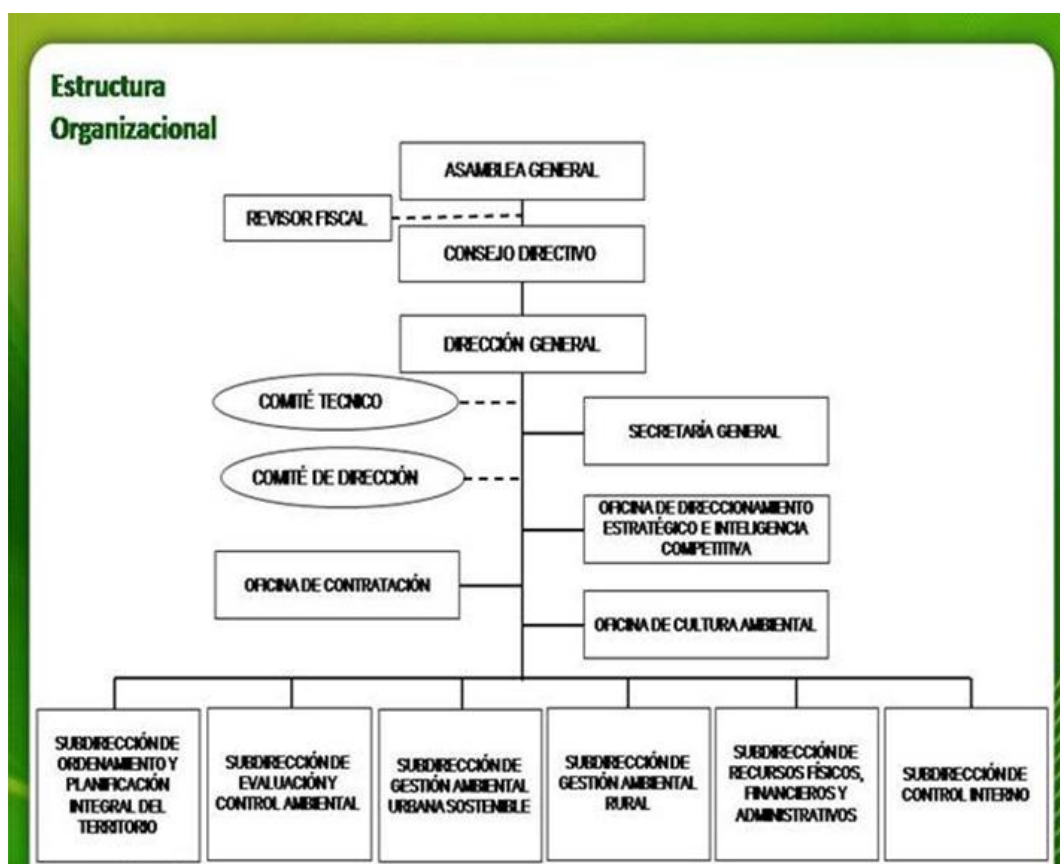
Estructura
Organizacional

ASAMBLEA GENERAL

REVISOR FISCAL

CONSEJO DIRECTIVO

DIRECCIÓN GENERAL

COMITÉ TECNICO

SECRETARÍA GENERAL

COMITÉ DE DIRECCIÓN

OFICINA DE DIRECCIONAMIENTO ESTRATÉGICO E INTELIGENCIA COMPETITIVA

OFICINA DE CONTRATACIÓN

OFICINA DE CULTURA AMBIENTAL

SUBDIRECCIÓN DE ORDENAMIENTO Y PLANIFICACIÓN INTEGRAL DEL TERRITORIO

SUBDIRECCIÓN DE EVALUACIÓN Y CONTROL AMBIENTAL

SUBDIRECCIÓN DE GESTIÓN AMBIENTAL URBANA SOSTENIBLE

SUBDIRECCIÓN DE GESTIÓN AMBIENTAL RURAL

SUBDIRECCIÓN DE RECURSOS FÍSICOS, FINANCIEROS Y ADMINISTRATIVOS

SUBDIRECCIÓN DE CONTROL INTERNO